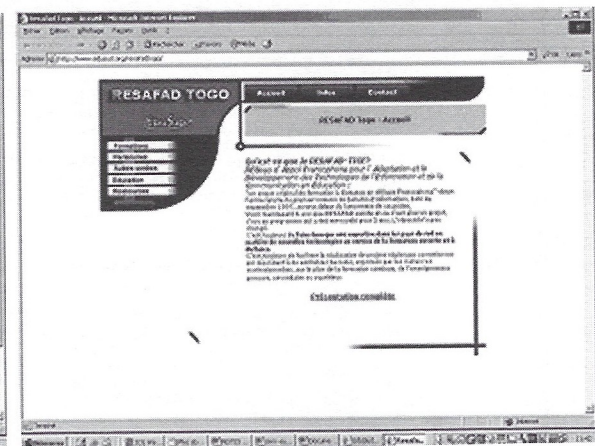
Resafad Togo - Accueil - Microsoft Internet Explorer

RESAFAD TOGO

Accueil | Infos | Contact

RESAFAD Togo : Accueil

Formations
Partenaires
Autres centres
Education
Ressources

Qu'est-ce que le RESAFAD-TOGO?
Réseau d'Appui francophone pour l'Adaptation et le Développement des Technologies de l'Information et de la Communication en Education ?

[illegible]

Présentation complète